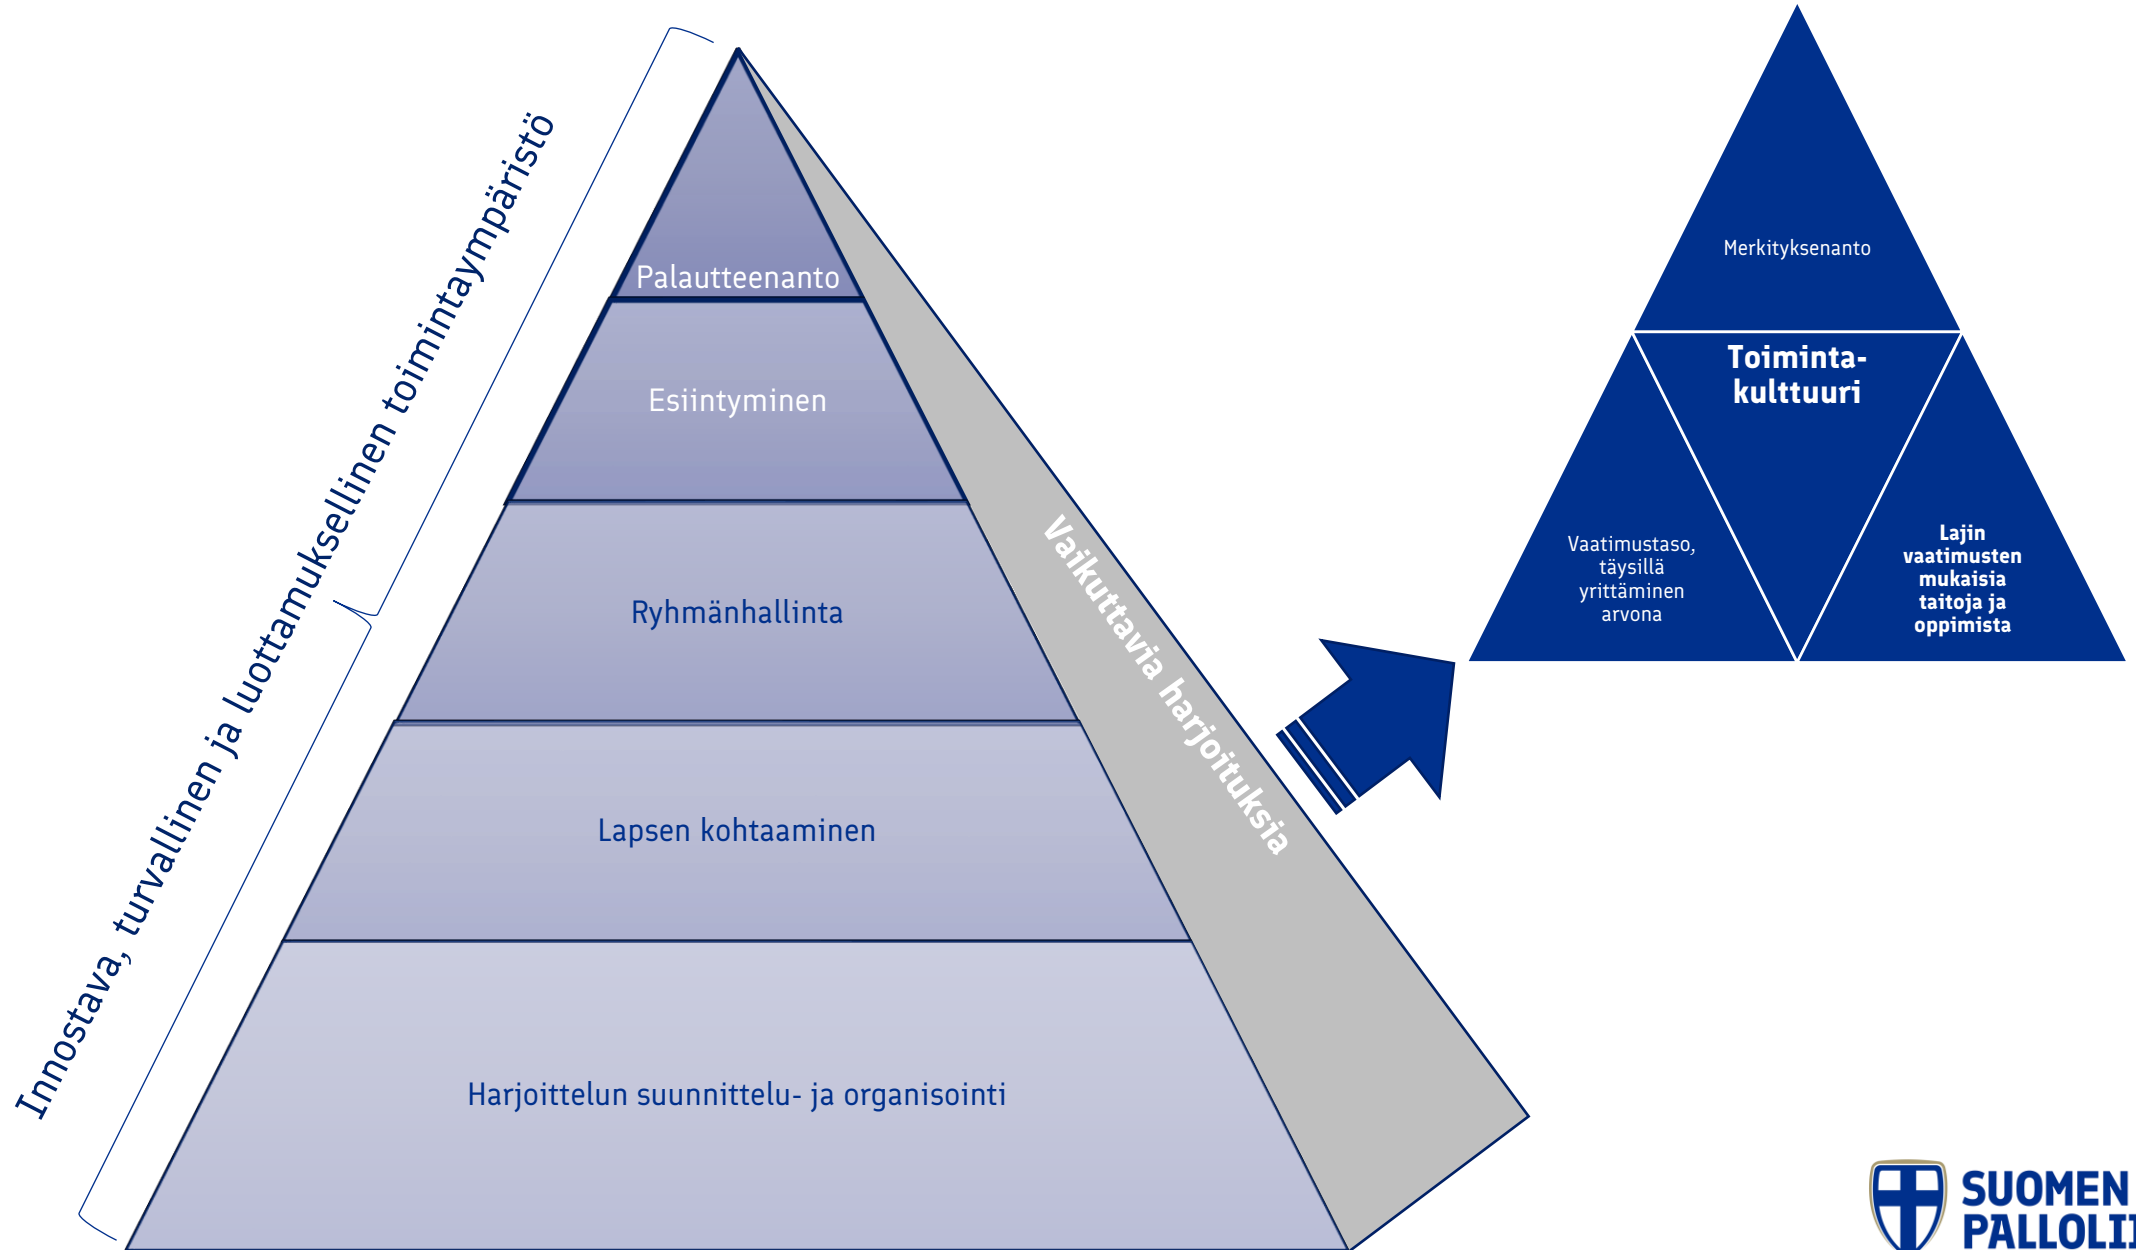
Innostava, turvallinen ja luottamuksellinen toimintaympäristö

Palautteenanto

Esiintyminen

Ryhmänhallinta

Lapsen kohtaaminen

Harjoittelun suunnittelu- ja organisointi

Vaikuttavia harjoituksia

Merkityksenanto

Toiminta-kulttuuri

Vaatimustaso, täysillä yrittäminen arvona

Lajin vaatimusten mukaisia taitoja ja oppimista

SUOMEN PALLOLI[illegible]